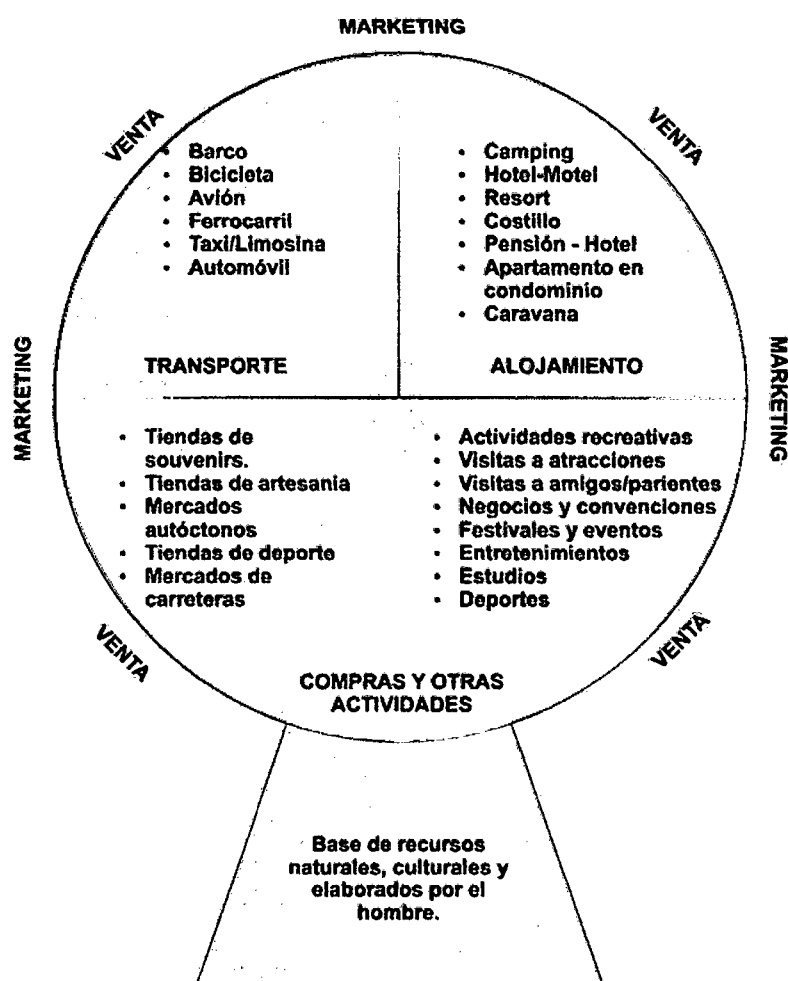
MARKETING

VENTA

VENTA

- Barco
- Bicicleta
- Avión
- Ferrocarril
- Taxi/Limosina
- Automóvil

- Camping
- Hotel-Motel
- Resort
- Costillo
- Pensión - Hotel
- Apartamento en condominio
- Caravana

MARKETING

TRANSPORTE

ALOJAMIENTO

MARKETING

- Tiendas de souvenirs.
- Tiendas de artesania
- Mercados autóctonos
- Tiendas de deporte
- Mercados de carreteras

- Actividades recreativas
- Visitas a atracciones
- Visitas a amigos/parientes
- Negocios y convenciones
- Festivales y eventos
- Entretenimientos
- Estudios
- Deportes

VENTA

VENTA

COMPRAS Y OTRAS ACTIVIDADES

Base de recursos naturales, culturales y elaborados por el hombre.